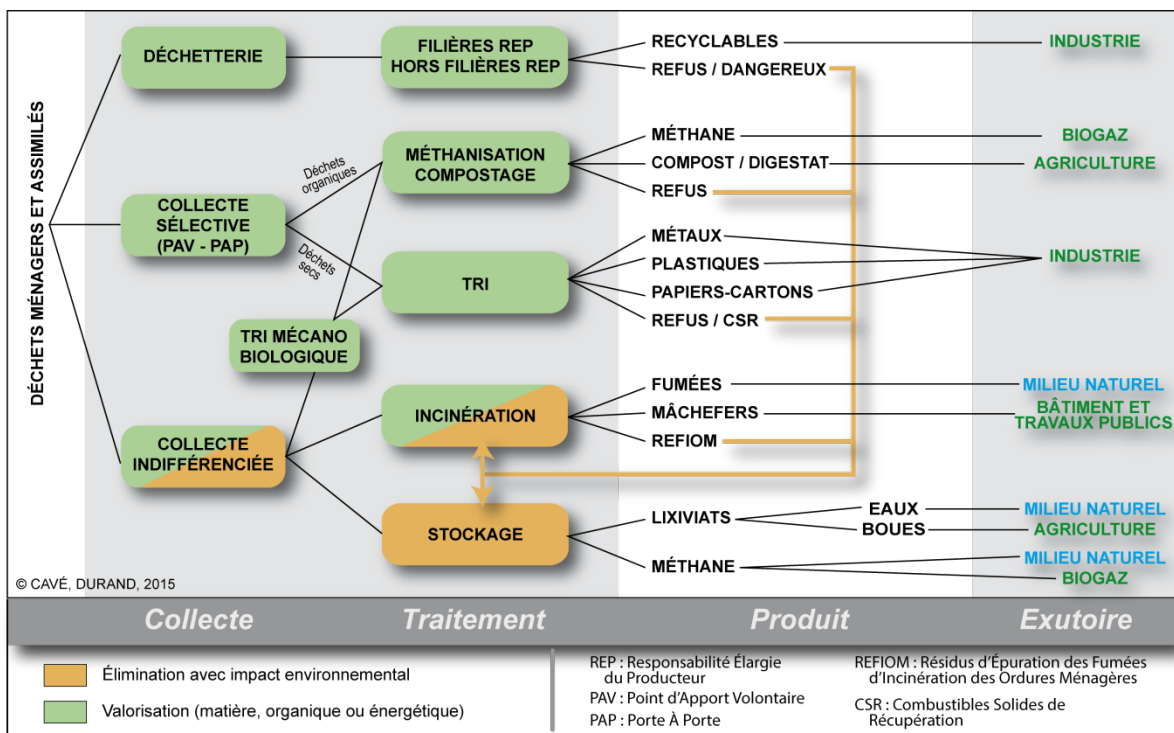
DÉCHETS MÉNAGERS ET ASSIMILÉS

DÉCHETTERIE

COLLECTE SÉLECTIVE (PAV - PAP)

Déchets organiques

Déchets secs

TRI MÉCANO BIOLOGIQUE

COLLECTE INDIFFÉRENCIÉE

FILIÈRES REP HORS FILIÈRES REP

MÉTHANISATION COMPOSTAGE

TRI

INCINÉRATION

STOCKAGE

RECYCLABLES

REFUS / DANGEREUX

MÉTHANE

COMPOST / DIGESTAT

REFUS

MÉTAUX

PLASTIQUES

PAPIERS-CARTONS

REFUS / CSR

FUMÉES

MÂCHEFERS

REFIOM

LIXIVIATS

EAUX

BOUES

MÉTHANE

INDUSTRIE

BIOGAZ

AGRICULTURE

INDUSTRIE

MILIEU NATUREL

BÂTIMENT ET TRAVAUX PUBLICS

MILIEU NATUREL

AGRICULTURE

MILIEU NATUREL

BIOGAZ

© CAVÉ, DURAND, 2015

Collecte | Traitement | Produit | Exutoire

Élimination avec impact environnemental

Valorisation (matière, organique ou énergétique)

REP : Responsabilité Élargie du Producteur

PAV : Point d'Apport Volontaire

PAP : Porte À Porte

REFIOM : Résidus d'Épuration des Fumées d'Incinération des Ordures Ménagères

CSR : Combustibles Solides de Récupération